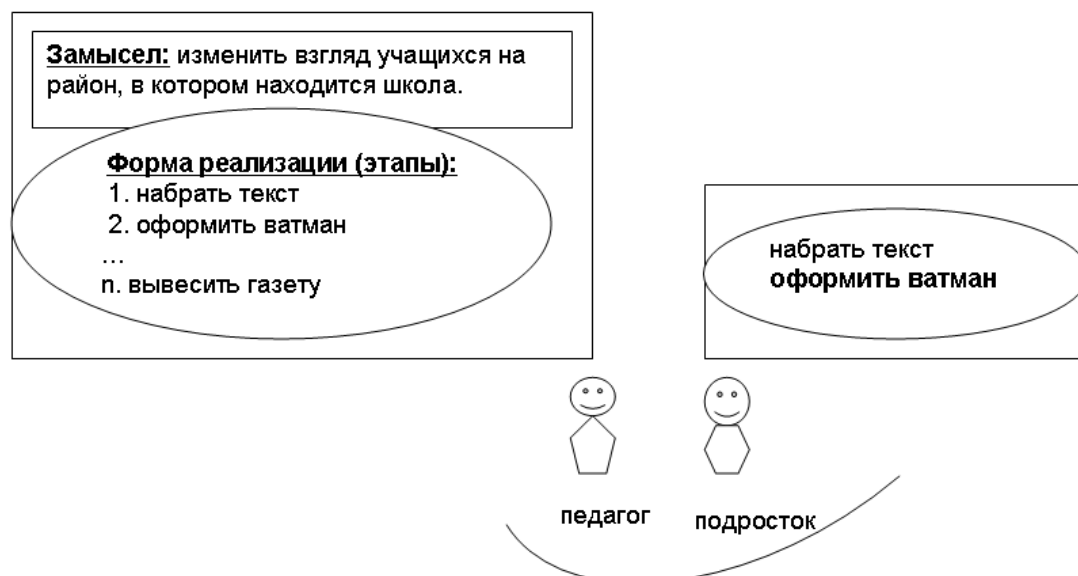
Замысел: изменить взгляд учащихся на район, в котором находится школа.

Форма реализации (этапы):
1. набрать текст
2. оформить ватман
…
n. вывесить газету

набрать текст
оформить ватман

педагог

подросток